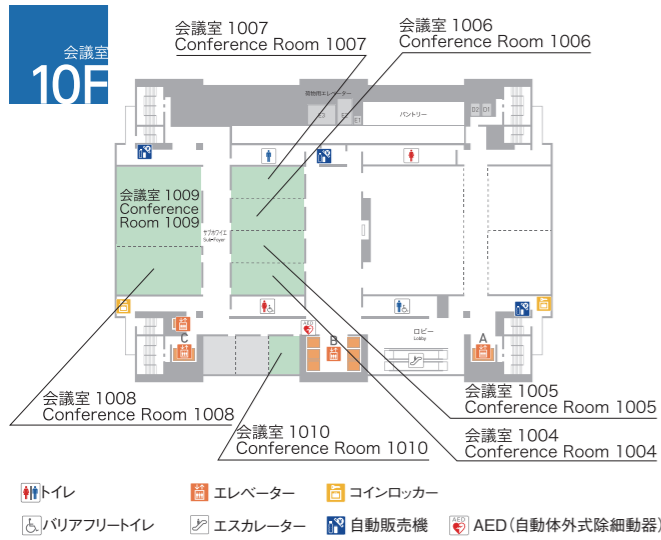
会議室
10F

会議室 1007
Conference Room 1007

会議室 1006
Conference Room 1006

荷物用エレベーター

パントリー

会議室 1009
Conference Room 1009

サブホワイエ
Sub-Foyer

ロビー
Lobby

C

B

A

会議室 1008
Conference Room 1008

会議室 1010
Conference Room 1010

会議室 1005
Conference Room 1005

会議室 1004
Conference Room 1004

トイレ
エレベーター
コインロッカー
バリアフリートイレ
エスカレーター
自動販売機
AED（自動体外式除細動器）